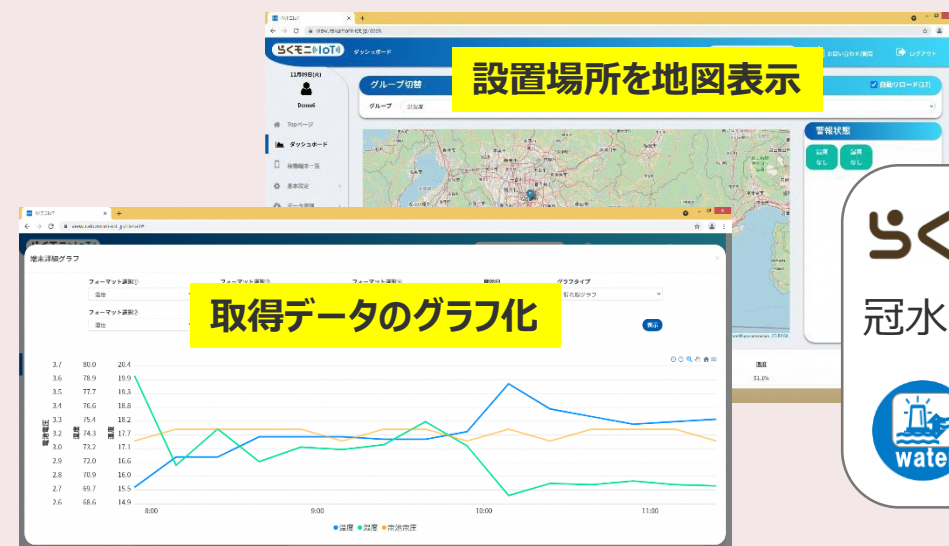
らくモニ IoT
ダッシュボード
お問い合わせ/質問
ログアウト
11月9日(火)
Demo6
Topページ
ダッシュボード
稼働端末一覧
基本設定
グループ切替
グループ
自動リロード(17)
警報状態
設置場所を地図表示
注意 なし
警報 なし
らく
冠水
wate
端末詳細グラフ
フォーマット選択①
温度
フォーマット選択②
湿度
フォーマット選択
フォーマット選択
期間
グラフタイプ
折れ線グラフ
表示
取得データのグラフ化
温度
51.1%
3.7
3.6
3.5
3.4
3.3
3.2
3.1
3.0
2.9
2.8
2.7
2.6
80.0
78.9
77.7
76.6
75.4
74.3
73.2
72.0
70.9
69.7
68.6
20.4
19.9
19.4
18.8
18.2
17.7
17.1
16.6
16.0
15.5
14.9
8:00
9:00
10:00
11:00
温度
湿度
電池電圧